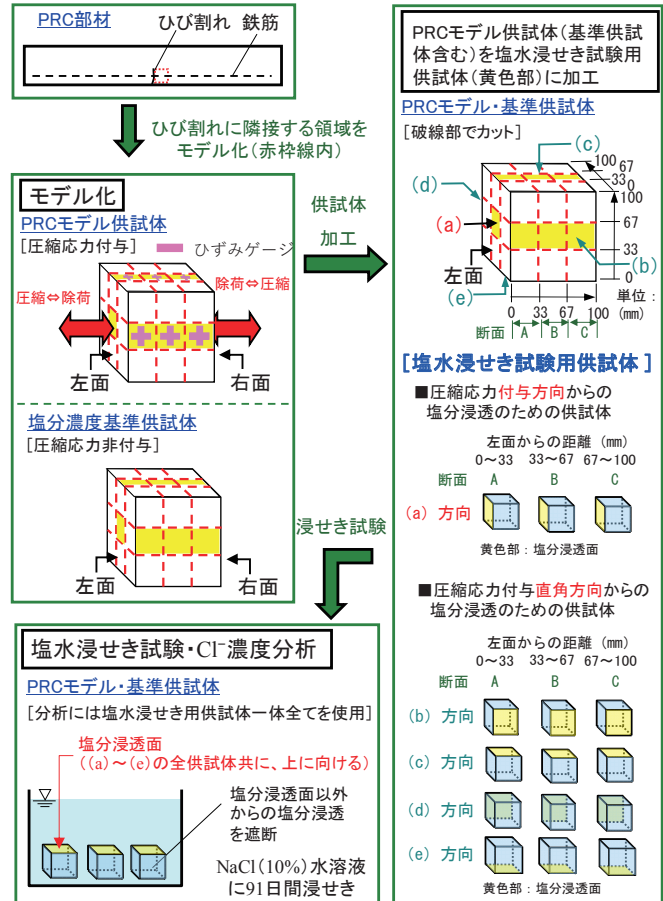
PRC部材

ひび割れ 鉄筋

ひび割れに隣接する領域をモデル化(赤枠線内)

モデル化

PRCモデル供試体

[圧縮応力付与]

ひずみゲージ

圧縮⇔除荷

除荷⇔圧縮

左面

右面

塩分濃度基準供試体

[圧縮応力非付与]

左面

右面

供試体

加工

浸せき試験

PRCモデル供試体(基準供試体含む)を塩水浸せき試験用供試体(黄色部)に加工

PRCモデル・基準供試体

[破線部でカット]

(c)

(d)

(a)

(b)

(e)

左面

100

67

33

0

100

67

33

0

断面

0

33

67

100

A

B

C

単位:(mm)

[塩水浸せき試験用供試体]

■圧縮応力付与方向からの塩分浸透のための供試体

左面からの距離(mm)

0~33 33~67 67~100

断面 A B C

(a) 方向

黄色部:塩分浸透面

■圧縮応力付与直角方向からの塩分浸透のための供試体

左面からの距離(mm)

0~33 33~67 67~100

断面 A B C

(b) 方向

(c) 方向

(d) 方向

(e) 方向

黄色部:塩分浸透面

塩水浸せき試験・Cl$^-$濃度分析

PRCモデル・基準供試体

[分析には塩水浸せき用供試体一体全てを使用]

塩分浸透面

((a)~(e)の全供試体共に、上に向ける)

塩分浸透面以外からの塩分浸透を遮断

NaCl(10%)水溶液に91日間浸せき